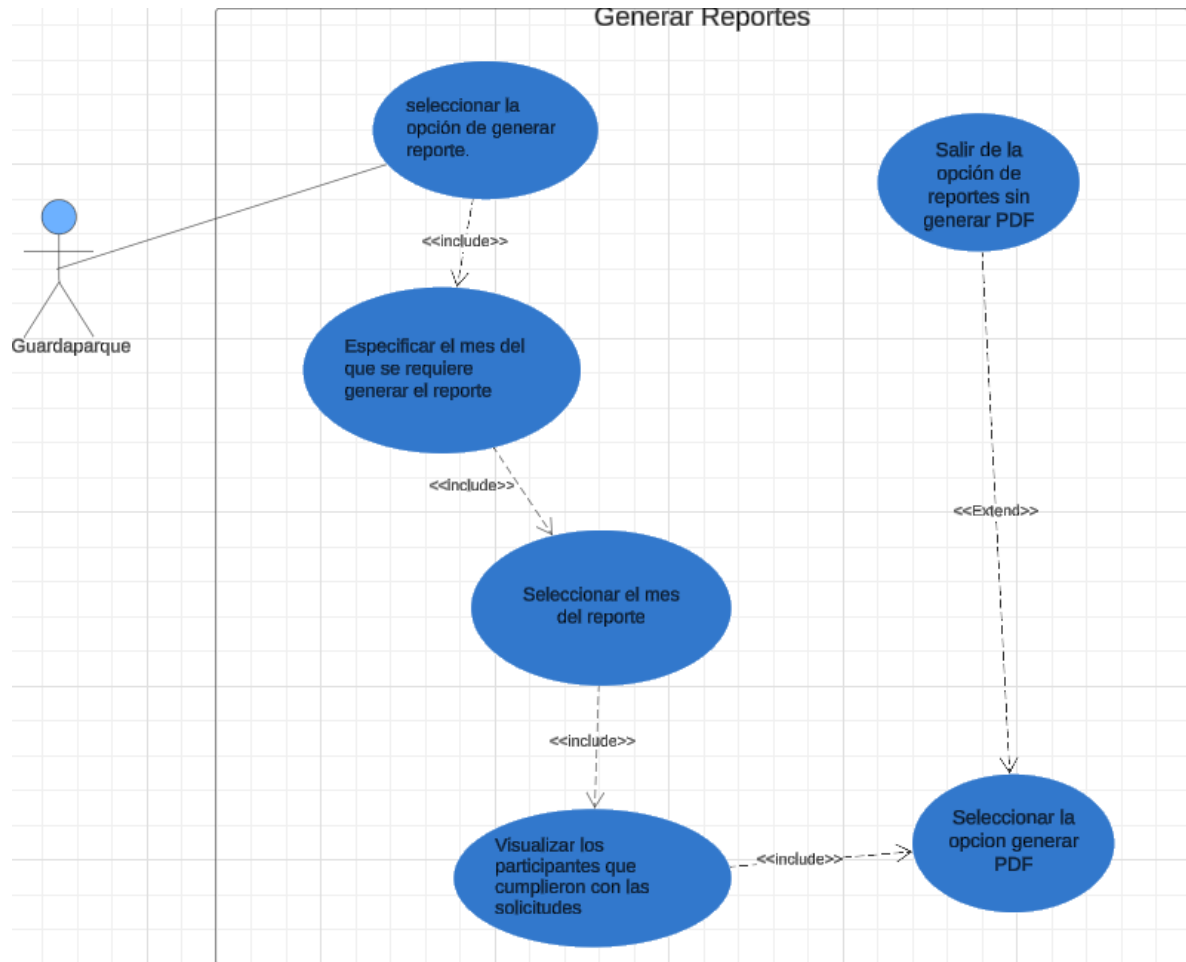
Generar Reportes

seleccionar la opción de generar reporte.

Salir de la opción de reportes sin generar PDF

Guardaparque

<<include>>

Especificar el mes del que se requiere generar el reporte

<<include>>

<<Extend>>

Seleccionar el mes del reporte

<<include>>

Visualizar los participantes que cumplieron con las solicitudes

<<include>>

Seleccionar la opcion generar PDF